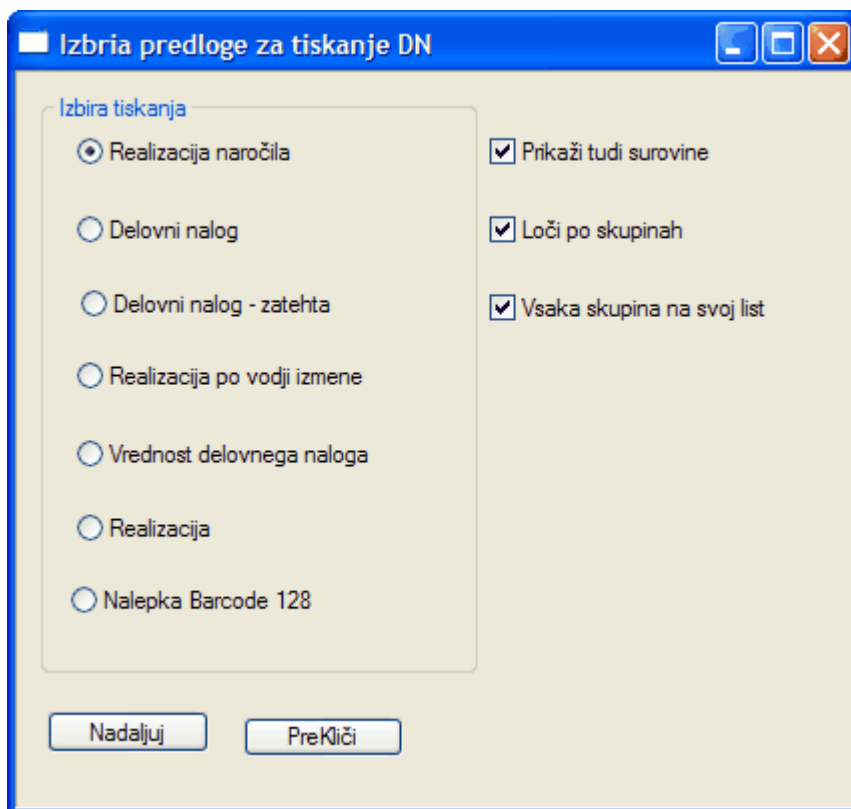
Izbria predloge za tiskanje DN

Izbira tiskanja

Realizacija naročila

Delovni nalog

Delovni nalog - zatehta

Realizacija po vodji izmene

Vrednost delovnega naloga

Realizacija

Nalepka Barcode 128

Prikaži tudi surovine

Loči po skupinah

Vsaka skupina na svoj list

Nadaljuj

PreKliči